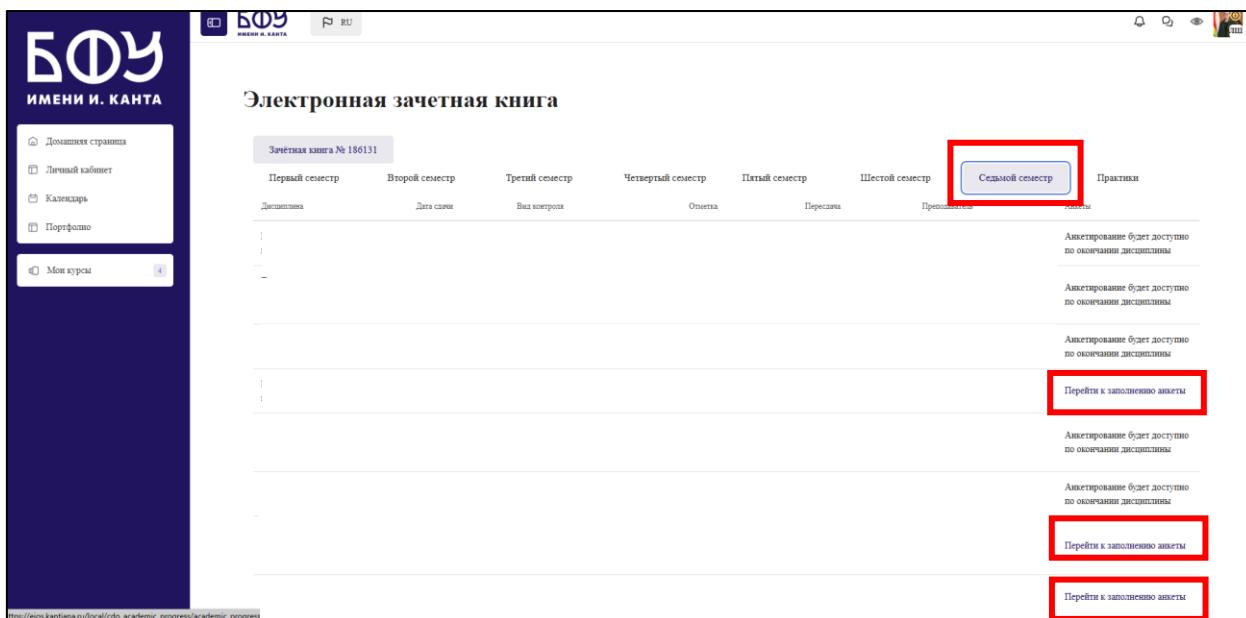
БФУ
ИМЕНИ И. КАНТА

Домашняя страница
Личный кабинет
Календарь
Портфолио

Мои курсы 4

БФУ ИМЕНИ И. КАНТА RU

Электронная зачетная книга

Зачётная книга № 186131

Первый семестр
Второй семестр
Третий семестр
Четвертый семестр
Пятый семестр
Шестой семестр
Седьмой семестр
Практики

| Дисциплина | Дата сдачи | Вид контроля | Отметка | Пересдача | Преподаватель | Анкеты |
|---|---|---|---|---|---|---|
| | | | | | | Анкетирование будет доступно по окончании дисциплины |
| | | | | | | Анкетирование будет доступно по окончании дисциплины |
| | | | | | | Анкетирование будет доступно по окончании дисциплины |
| | | | | | | Перейти к заполнению анкеты |
| | | | | | | Анкетирование будет доступно по окончании дисциплины |
| | | | | | | Анкетирование будет доступно по окончании дисциплины |
| | | | | | | Перейти к заполнению анкеты |
| | | | | | | Перейти к заполнению анкеты |

ttps://eios.kantiana.ru/local/cdo_academic_progress/academic_progress